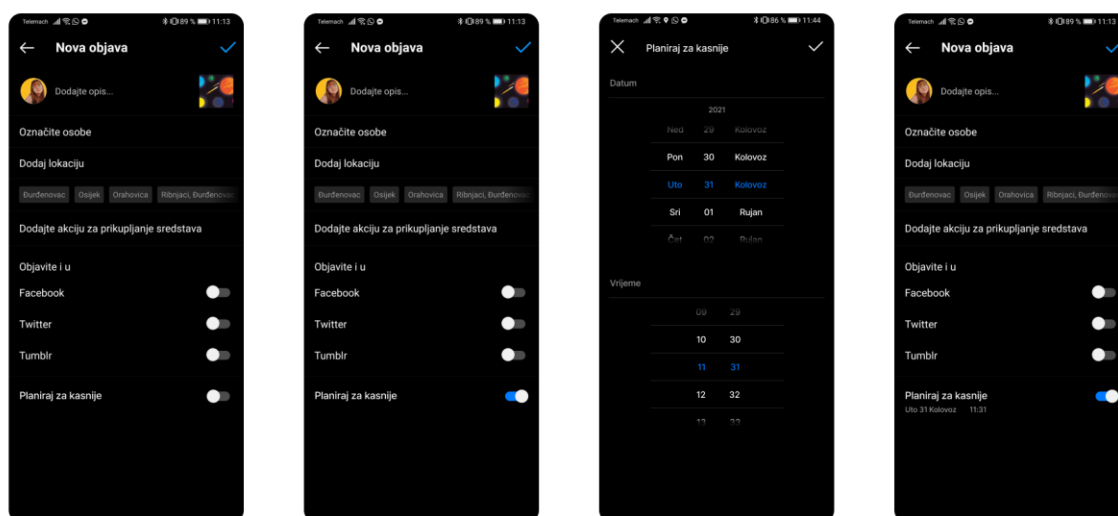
Telemach 89 % 11:13

Nova objava

Dodajte opis...

Označite osobe

Dodaj lokaciju

Đurđenovac Osijek Orahovica Ribnjaci, Đurđenovac

Dodajte akciju za prikupljanje sredstava

Objavite i u

Facebook

Twitter

Tumblr

Planiraj za kasnije

Telemach 89 % 11:13

Nova objava

Dodajte opis...

Označite osobe

Dodaj lokaciju

Đurđenovac Osijek Orahovica Ribnjaci, Đurđenovac

Dodajte akciju za prikupljanje sredstava

Objavite i u

Facebook

Twitter

Tumblr

Planiraj za kasnije

Telemach 86 % 11:44

Planiraj za kasnije

Datum

2021

| | | |
|---|---|---|
| Ned | 29 | Kolovoz |
| Pon | 30 | Kolovoz |
| Uto | 31 | Kolovoz |
| Sri | 01 | Rujan |
| Čet | 02 | Rujan |

Vrijeme

| | |
|---|---|
| 09 | 29 |
| 10 | 30 |
| 11 | 31 |
| 12 | 32 |
| 13 | 33 |

Telemach 89 % 11:13

Nova objava

Dodajte opis...

Označite osobe

Dodaj lokaciju

Đurđenovac Osijek Orahovica Ribnjaci, Đurđenovac

Dodajte akciju za prikupljanje sredstava

Objavite i u

Facebook

Twitter

Tumblr

Planiraj za kasnije
Uto 31 Kolovoz 11:31